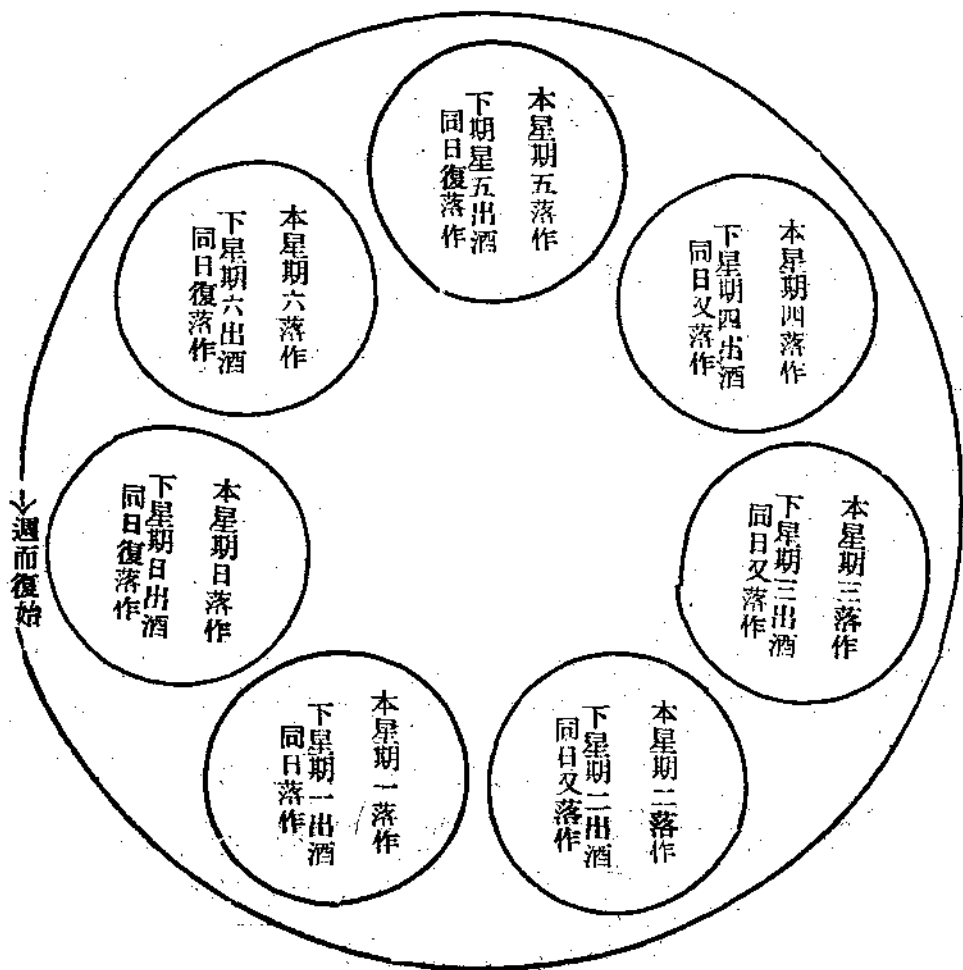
本星期一落作
下星期一出酒
同日落作

本星期二落作
下星期二出酒
同日又落作

本星期三落作
下星期三出酒
同日又落作

本星期四落作
下星期四出酒
同日又落作

本星期五落作
下期星五出酒
同日復落作

本星期六落作
下星期六出酒
同日復落作

本星期日落作
下星期日出酒
同日復落作

週而復始